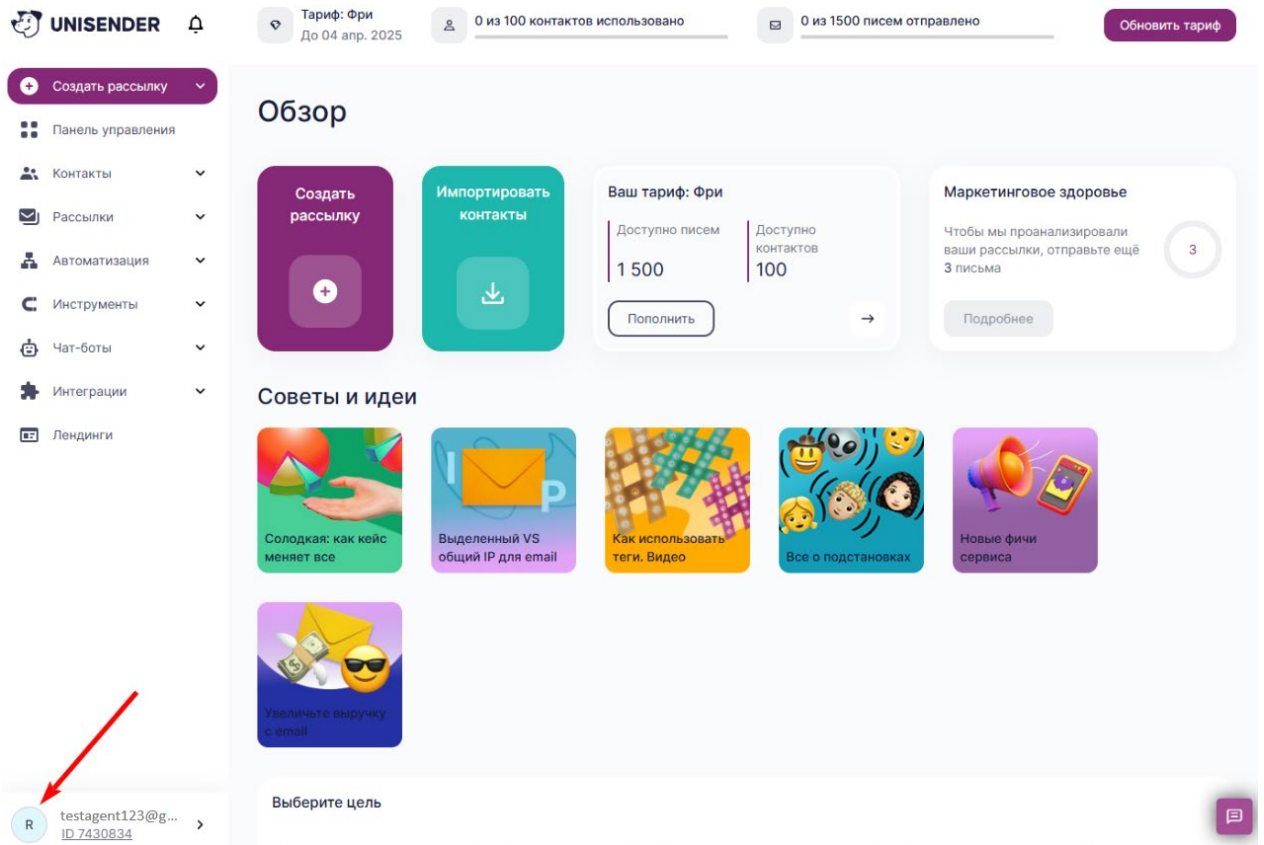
UNISENDER

Тариф: Фри
До 04 апр. 2025

0 из 100 контактов использовано

0 из 1500 писем отправлено

Обновить тариф

Создать рассылку
Панель управления
Контакты
Рассылки
Автоматизация
Инструменты
Чат-боты
Интеграции
Лендинги

Обзор

Создать рассылку

Импортировать контакты

Ваш тариф: Фри
Доступно писем
1 500
Доступно контактов
100
Пополнить

Маркетинговое здоровье
Чтобы мы проанализировали ваши рассылки, отправьте ещё 3 письма
3
Подробнее

Советы и идеи

Солодкая: как кейс меняет все

Выделенный VS общий IP для email

Как использовать теги. Видео

Все о подстановках

Новые фичи сервиса

Увеличьте выручку с email

Выберите цель

R
testagent123@g...
ID 7430834